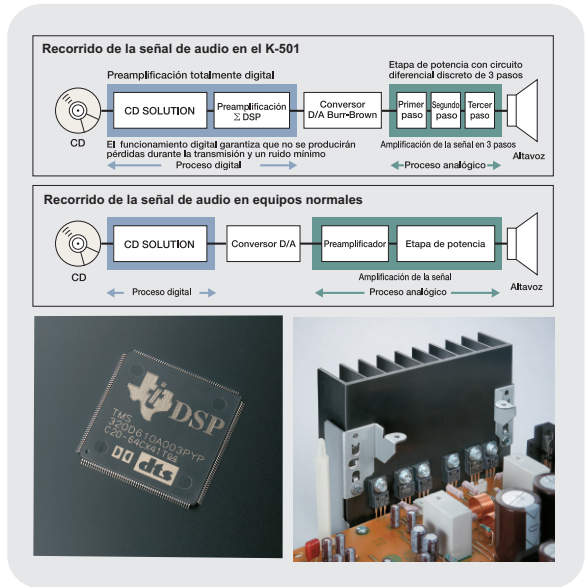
Recorrido de la señal de audio en el K-501

Preamplificación totalmente digital

Etapa de potencia con circuito diferencial discreto de 3 pasos

CD

CD SOLUTION

Preamplificación $\Sigma$ DSP

Conversor D/A Burr-Brown

Primer paso

Segundo paso

Tercer paso

Altavoz

El funcionamiento digital garantiza que no se producirán pérdidas durante la transmisión y un ruido mínimo

Proceso digital

Amplificación de la señal en 3 pasos

Proceso analógico

Recorrido de la señal de audio en equipos normales

CD

CD SOLUTION

Conversor D/A

Preamplificador

Etapa de potencia

Altavoz

Amplificación de la señal

Proceso digital

Proceso analógico

DSP
TMS
320D610A003PYP
C20-64CK41T@A
dts